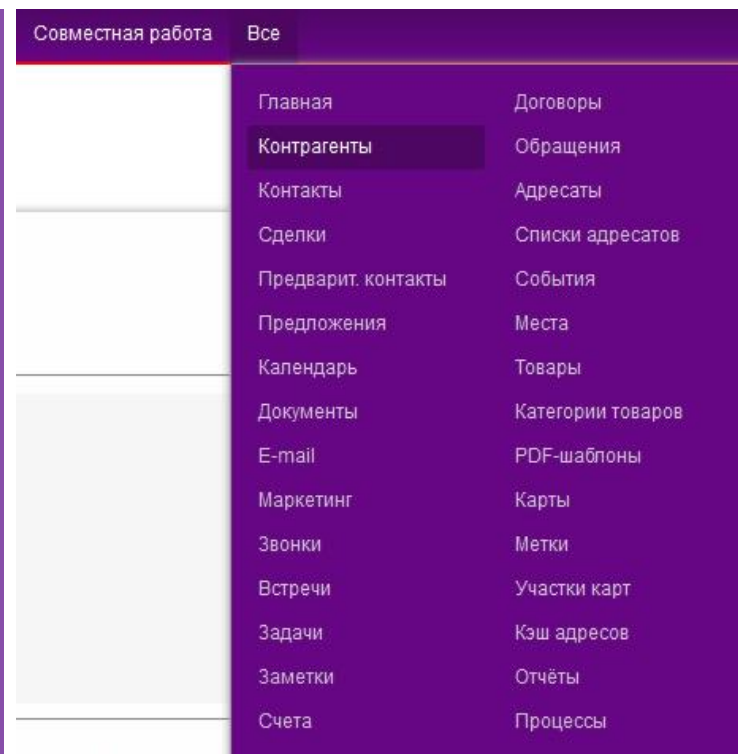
Совместная работа Все

Главная
Контрагенты
Контакты
Сделки
Предварит. контакты
Предложения
Календарь
Документы
E-mail
Маркетинг
Звонки
Встречи
Задачи
Заметки
Счета

Договоры
Обращения
Адресаты
Списки адресатов
События
Места
Товары
Категории товаров
PDF-шаблоны
Карты
Метки
Участки карт
Кэш адресов
Отчёты
Процессы